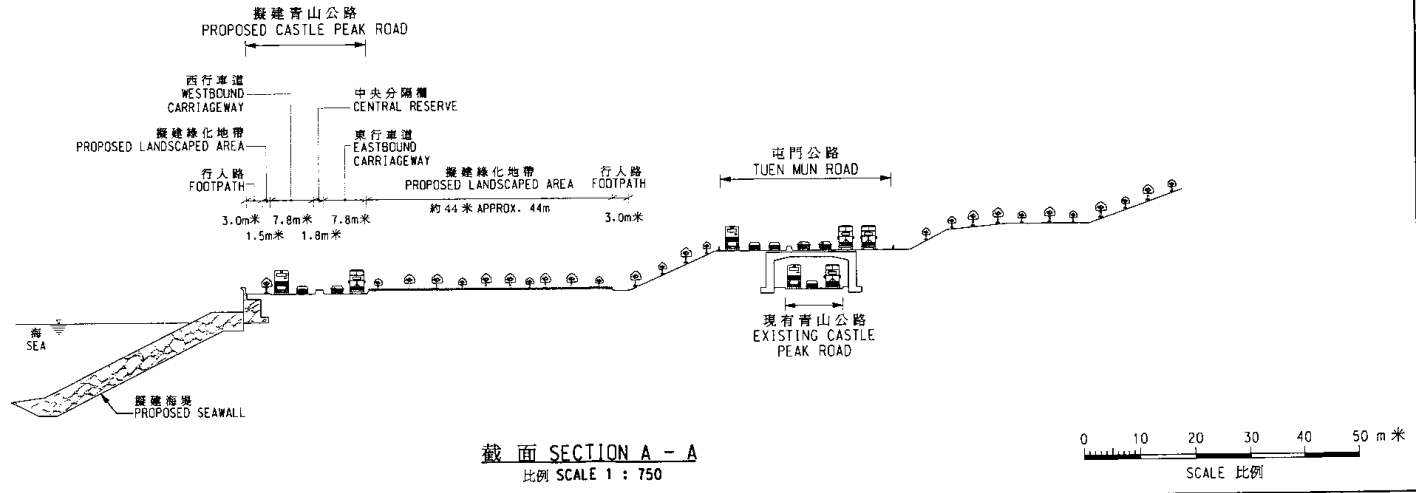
擬建青山公路
PROPOSED CASTLE PEAK ROAD

西行車道
WESTBOUND CARRIAGEWAY

中央分隔欄
CENTRAL RESERVE

擬建綠化地帶
PROPOSED LANDSCAPED AREA

東行車道
EASTBOUND CARRIAGEWAY

行人路
FOOTPATH

擬建綠化地帶
PROPOSED LANDSCAPED AREA

行人路
FOOTPATH

3.0m米 7.8m米 7.8m米
1.5m米 1.8m米

約 44 米 APPROX. 44m

3.0m米

屯門公路
TUEN MUN ROAD

海
SEA

現有青山公路
EXISTING CASTLE PEAK ROAD

擬建海堤
PROPOSED SEAWALL

截面 SECTION A - A
比例 SCALE 1 : 750

0 10 20 30 40 50 m米
SCALE 比例